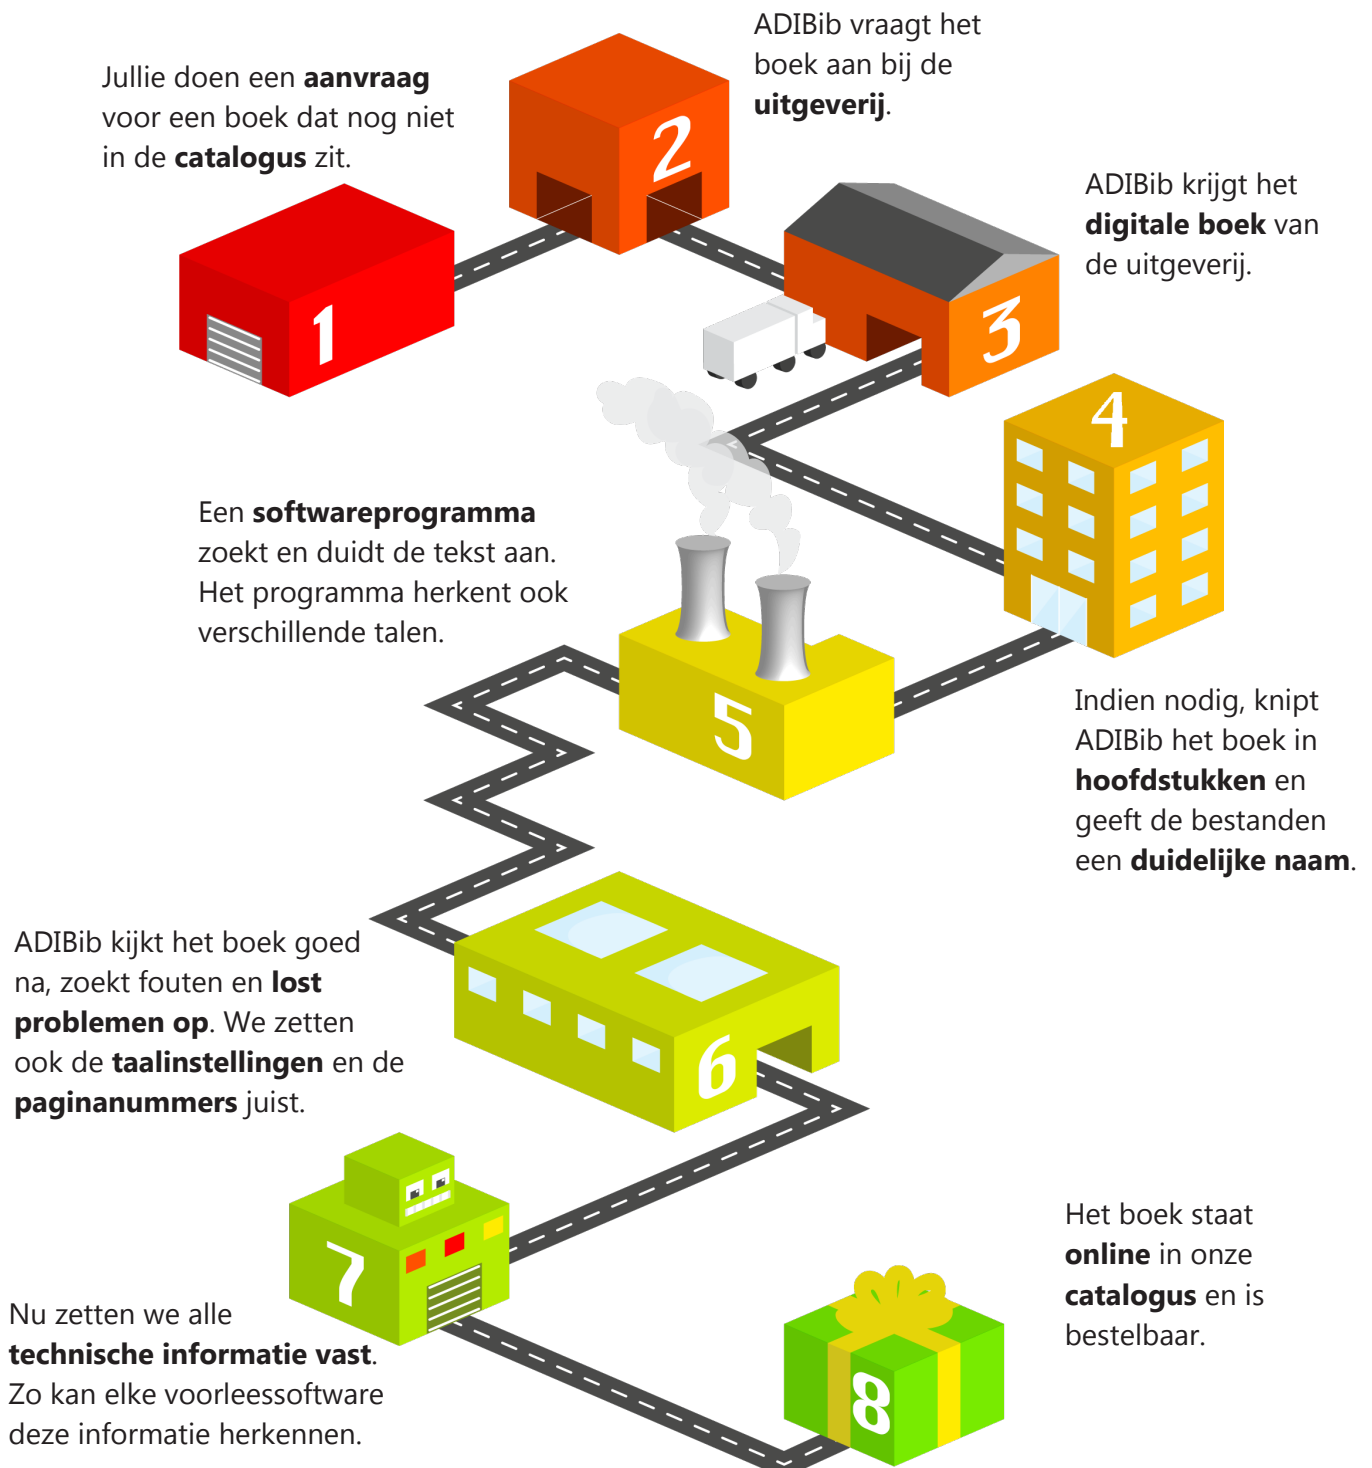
Jullie doen een **aanvraag** voor een boek dat nog niet in de **catalogus** zit.

1

ADIBib vraagt het boek aan bij de **uitgeverij**.

2

ADIBib krijgt het **digitale boek** van de uitgeverij.

3

4

Indien nodig, knipt ADIBib het boek in **hoofdstukken** en geeft de bestanden een **duidelijke naam**.

Een **softwareprogramma** zoekt en duidt de tekst aan. Het programma herkent ook verschillende talen.

5

ADIBib kijkt het boek goed na, zoekt fouten en **lost problemen op**. We zetten ook de **taalinstellingen** en de **paginanummers** juist.

6

7

Nu zetten we alle **technische informatie vast**. Zo kan elke voorleessoftware deze informatie herkennen.

Het boek staat **online** in onze **catalogus** en is bestelbaar.

8